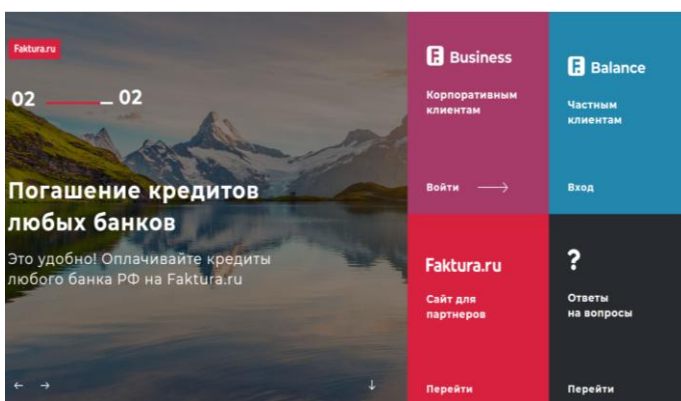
Faktura.ru

02 02

Погашение кредитов любых банков

Это удобно! Оплачивайте кредиты любого банка РФ на Faktura.ru

← →

↓

Business

Корпоративным клиентам

Войти

Balance

Частным клиентам

Вход

Faktura.ru

Сайт для партнеров

Перейти

?

Ответы на вопросы

Перейти